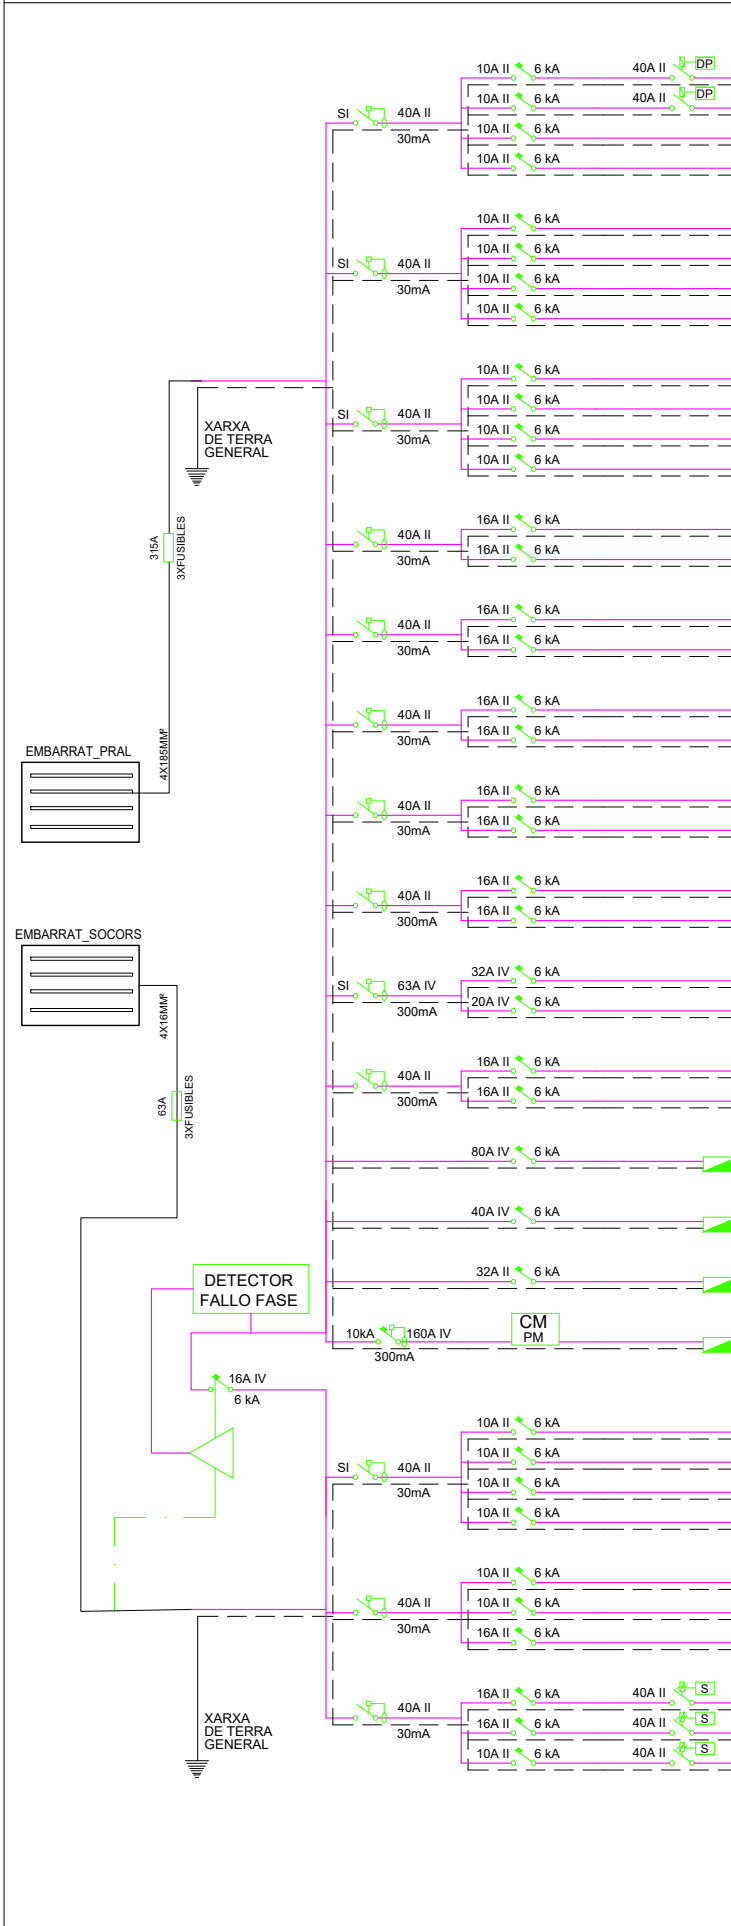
10A II 6 kA 40A II DP
10A II 6 kA 40A II DP
SI 40A II 30mA
10A II 6 kA
10A II 6 kA

10A II 6 kA
10A II 6 kA
SI 40A II 30mA
10A II 6 kA
10A II 6 kA

10A II 6 kA
10A II 6 kA
XARXA DE TERRA GENERAL
SI 40A II 30mA
10A II 6 kA
10A II 6 kA

315A 3XFUSIBLES

16A II 6 kA
40A II 30mA
16A II 6 kA

16A II 6 kA
40A II 30mA
16A II 6 kA

16A II 6 kA
40A II 30mA
16A II 6 kA

4X185MMª
EMBARRAT_PRAL

16A II 6 kA
40A II 30mA
16A II 6 kA

16A II 6 kA
40A II 300mA
16A II 6 kA

EMBARRAT_SOCORS

32A IV 6 kA
SI 63A IV 300mA
20A IV 6 kA

4X16MMª

16A II 6 kA
40A II 300mA
16A II 6 kA

63A 3XFUSIBLES

80A IV 6 kA

40A IV 6 kA

32A II 6 kA

DETECTOR FALLO FASE

10kA 160A IV 300mA
CM PM

16A IV 6 kA

10A II 6 kA
10A II 6 kA
SI 40A II 30mA
10A II 6 kA
10A II 6 kA

10A II 6 kA
40A II 30mA
10A II 6 kA
16A II 6 kA

16A II 6 kA 40A II S
40A II 30mA
16A II 6 kA 40A II S
10A II 6 kA 40A II S

XARXA DE TERRA GENERAL